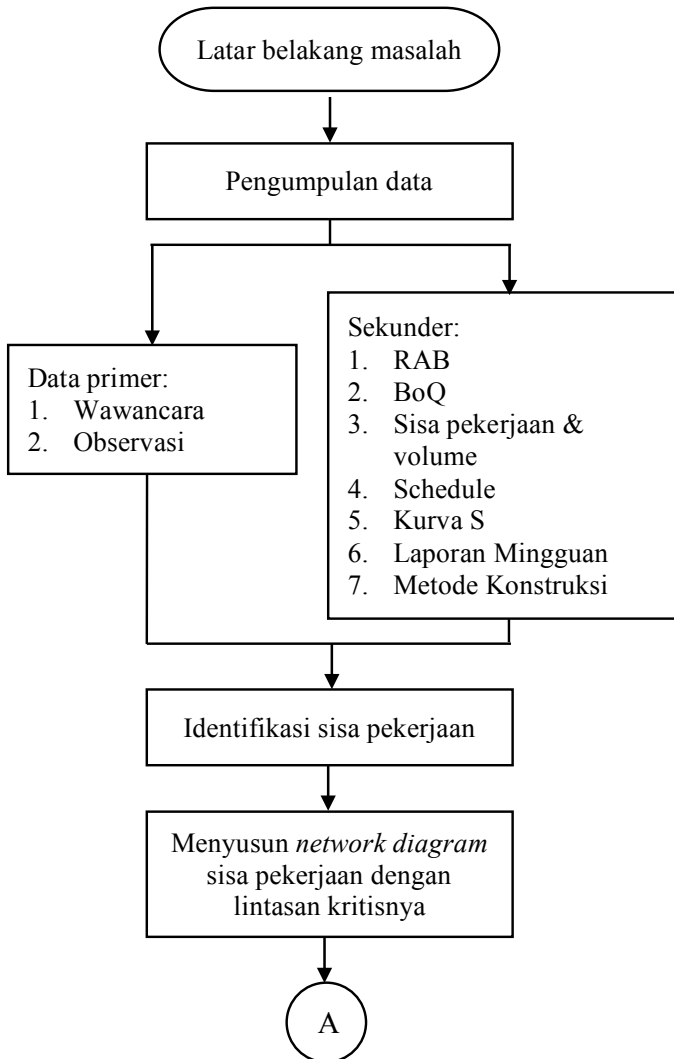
Latar belakang masalah

Pengumpulan data

Data primer:
1. Wawancara
2. Observasi

Sekunder:
1. RAB
2. BoQ
3. Sisa pekerjaan & volume
4. Schedule
5. Kurva S
6. Laporan Mingguan
7. Metode Konstruksi

Identifikasi sisa pekerjaan

Menyusun *network diagram* sisa pekerjaan dengan lintasan kritisnya

A